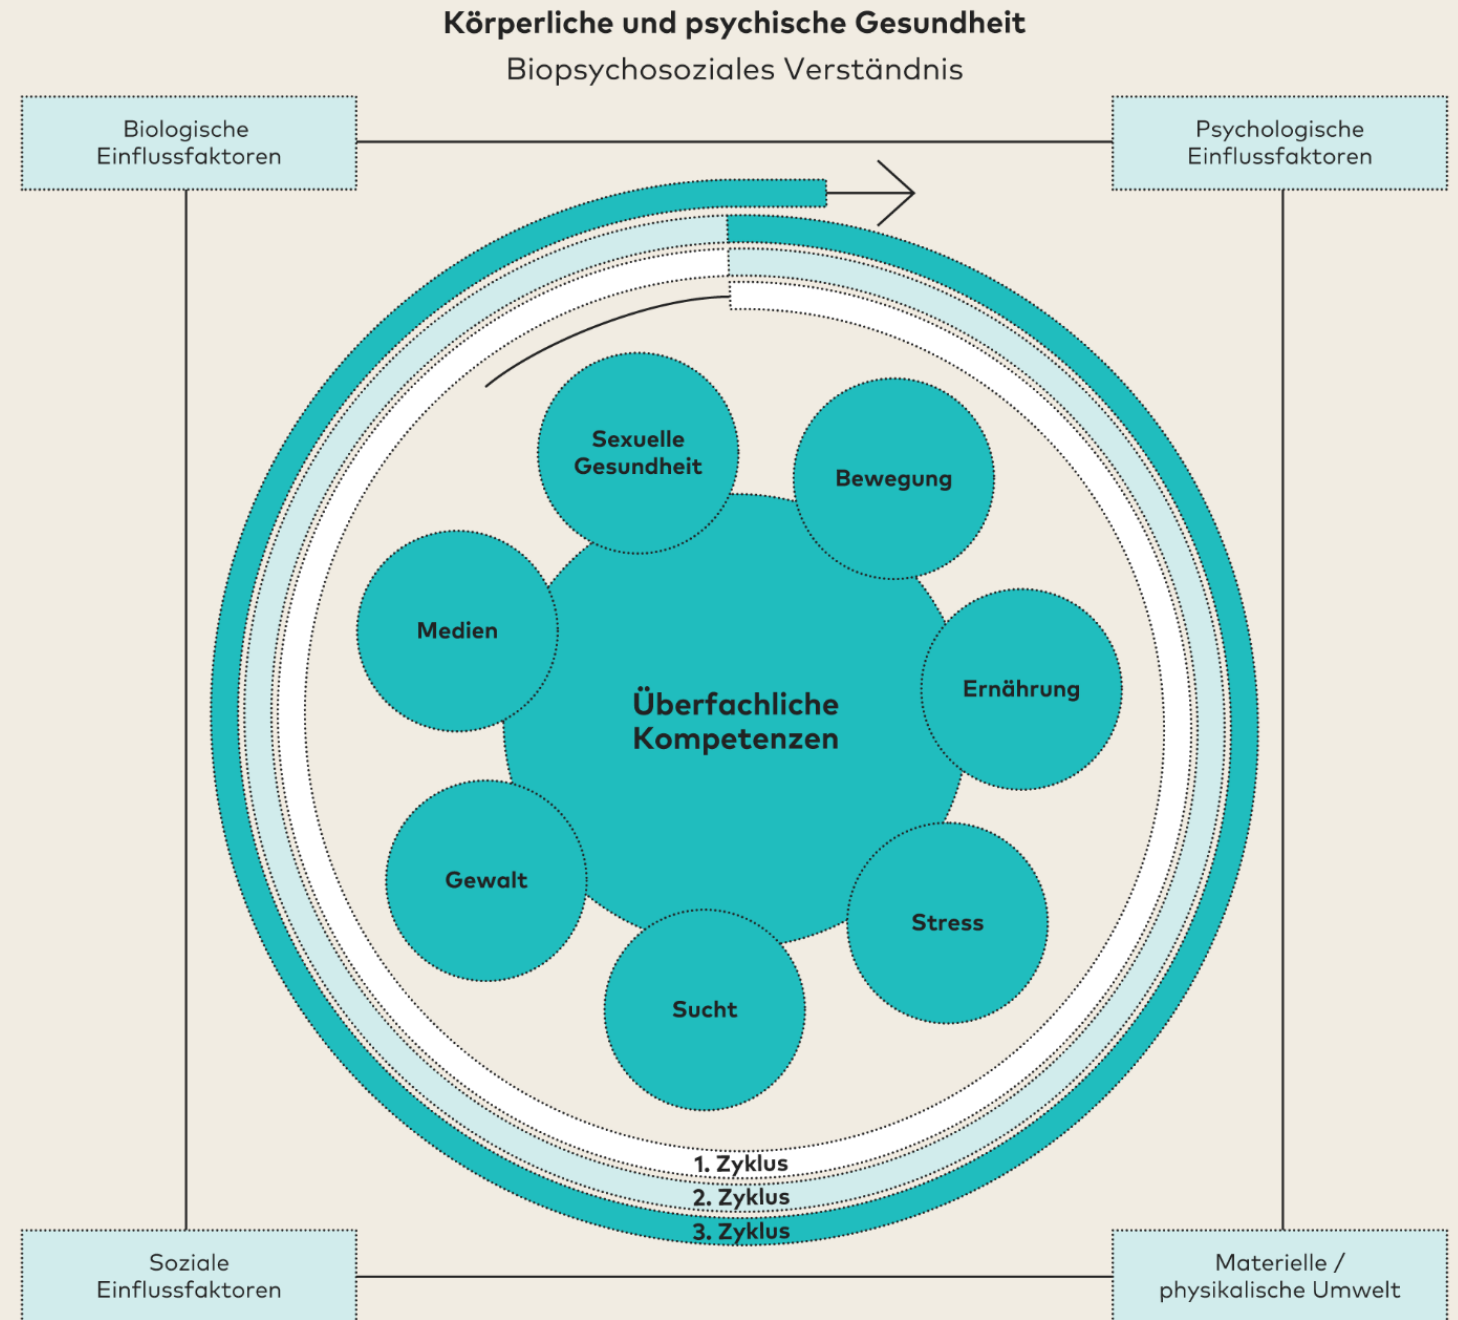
Körperliche und psychische Gesundheit
Biopsychosoziales Verständnis

Biologische Einflussfaktoren

Psychologische Einflussfaktoren

Sexuelle Gesundheit

Bewegung

Medien

Überfachliche Kompetenzen

Ernährung

Gewalt

Stress

Sucht

1. Zyklus
2. Zyklus
3. Zyklus

Soziale Einflussfaktoren

Materielle / physikalische Umwelt